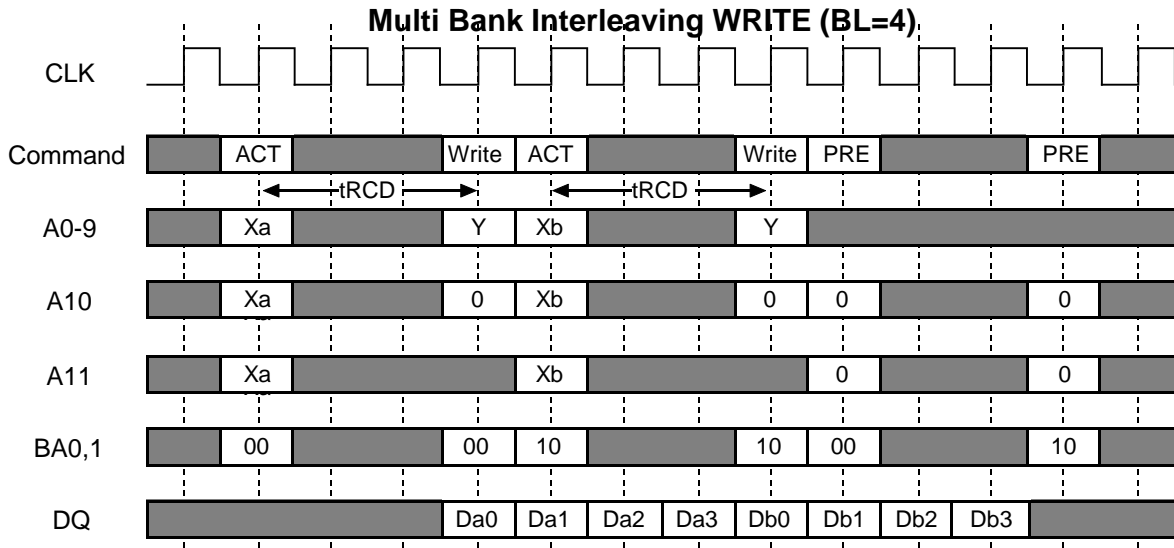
Multi Bank Interleaving WRITE (BL=4)

CLK

Command ACT Write ACT Write PRE PRE

tRCD tRCD

A0-9 Xa Y Xb Y

A10 Xa 0 Xb 0 0 0

A11 Xa Xb 0 0

BA0,1 00 00 10 10 00 10

DQ Da0 Da1 Da2 Da3 Db0 Db1 Db2 Db3